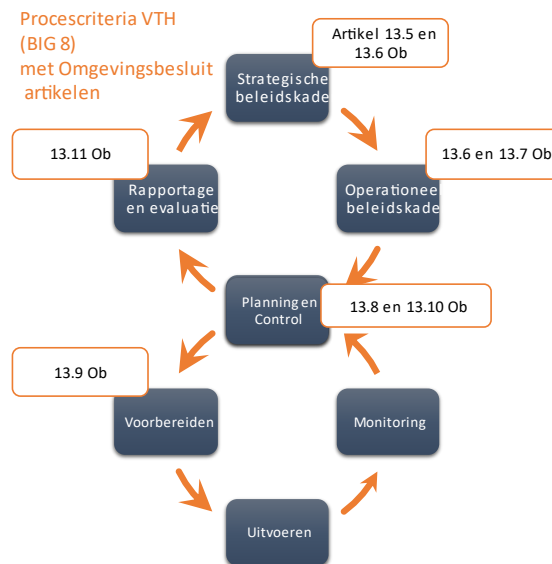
Procescriteria VTH
(BIG 8)
met Omgevingsbesluit artikelen

Artikel 13.5 en 13.6 Ob

Strategische beleidskade

13.11 Ob

13.6 en 13.7 Ob

Rapportage en evaluatie

Operationeel beleidskade

Planning en Control

13.8 en 13.10 Ob

13.9 Ob

Voorbereiden

Monitoring

Uitvoeren